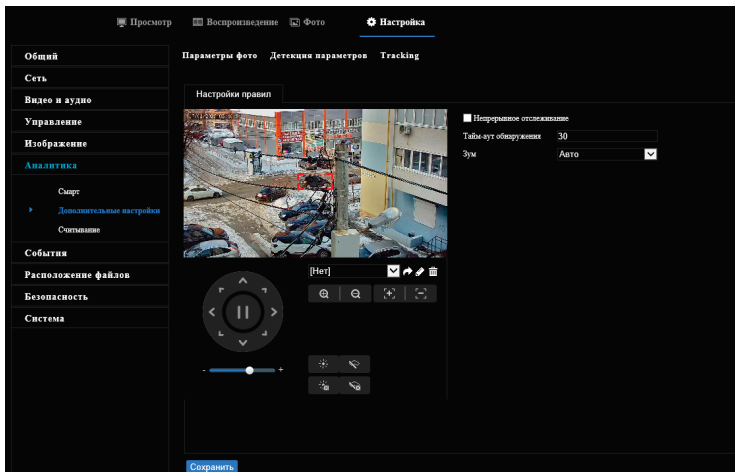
Просмотр Воспроизведение Фото Настройка

Общий
Сеть
Видео и аудио
Управление
Изображение
Аналитика
Смарт
Дополнительные настройки
Считывание
События
Расположение файлов
Безопасность
Система

Параметры фото Детекция параметров Tracking

Настройки правил

Непрерывное отслеживание
Тайм-аут обнаружения 30
Зум Авто

[Нет]

-
+

Сохранить